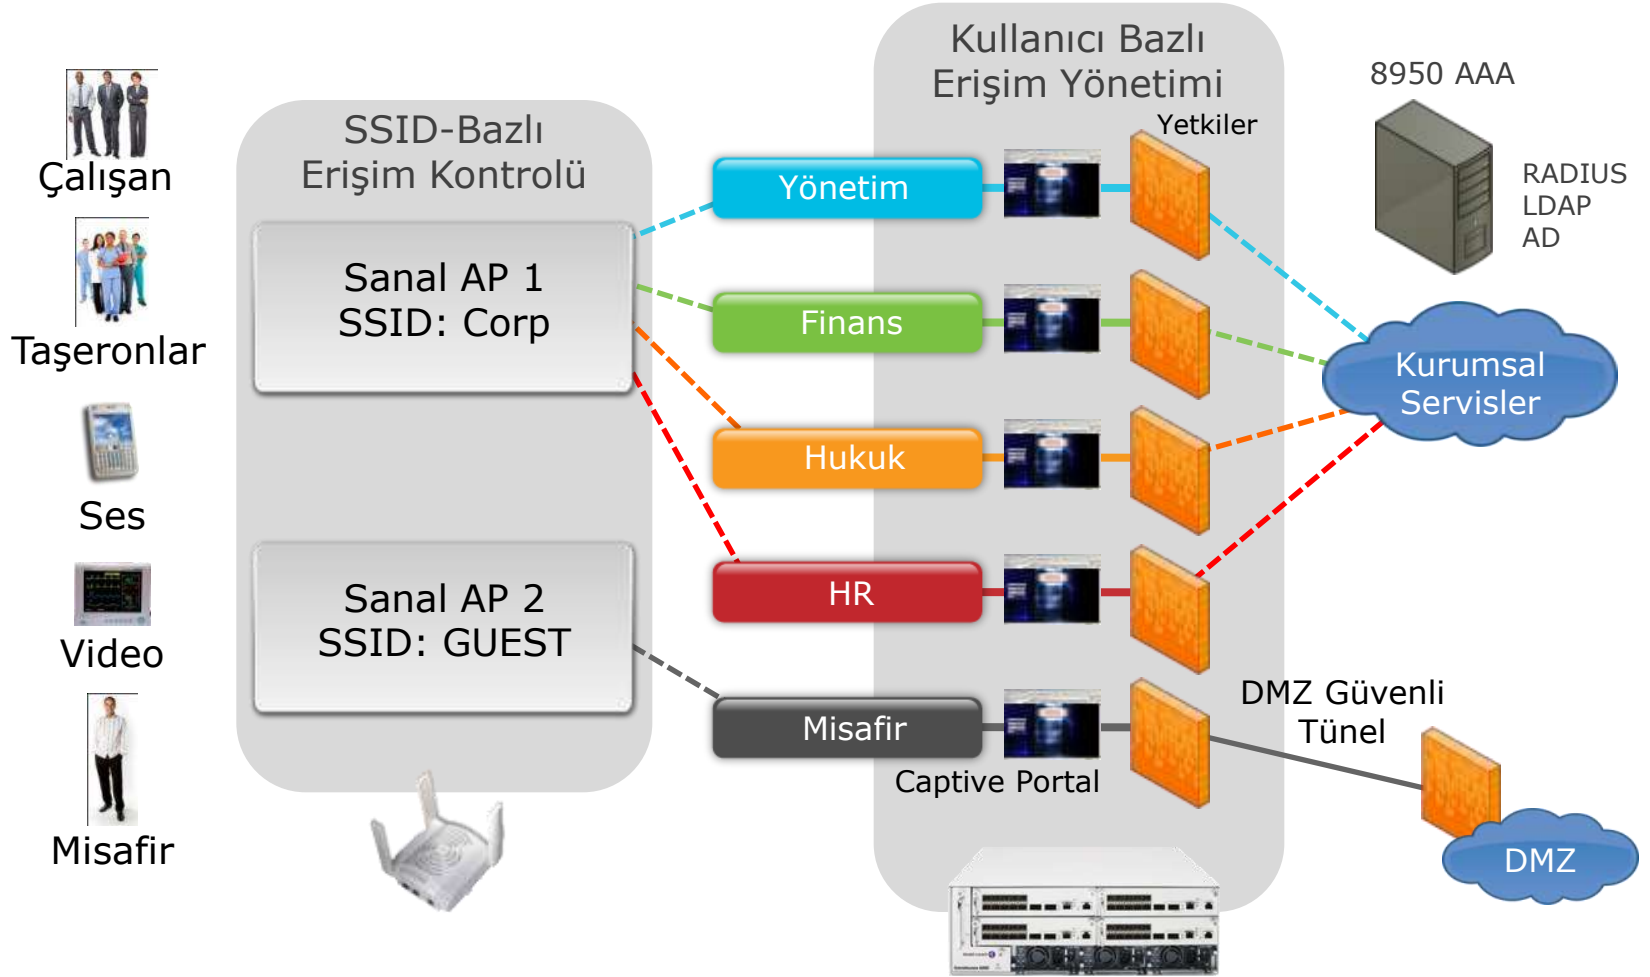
Çalışan

Taşeronlar

Ses

Video

Misafir

SSID-Bazlı
Erişim Kontrolü

Sanal AP 1
SSID: Corp

Sanal AP 2
SSID: GUEST

Kullanıcı Bazlı
Erişim Yönetimi

Yetkiler

Yönetim

Finans

Hukuk

HR

Misafir

Captive Portal

8950 AAA

RADIUS
LDAP
AD

Kurumsal
Servisler

DMZ Güvenli
Tünel

DMZ